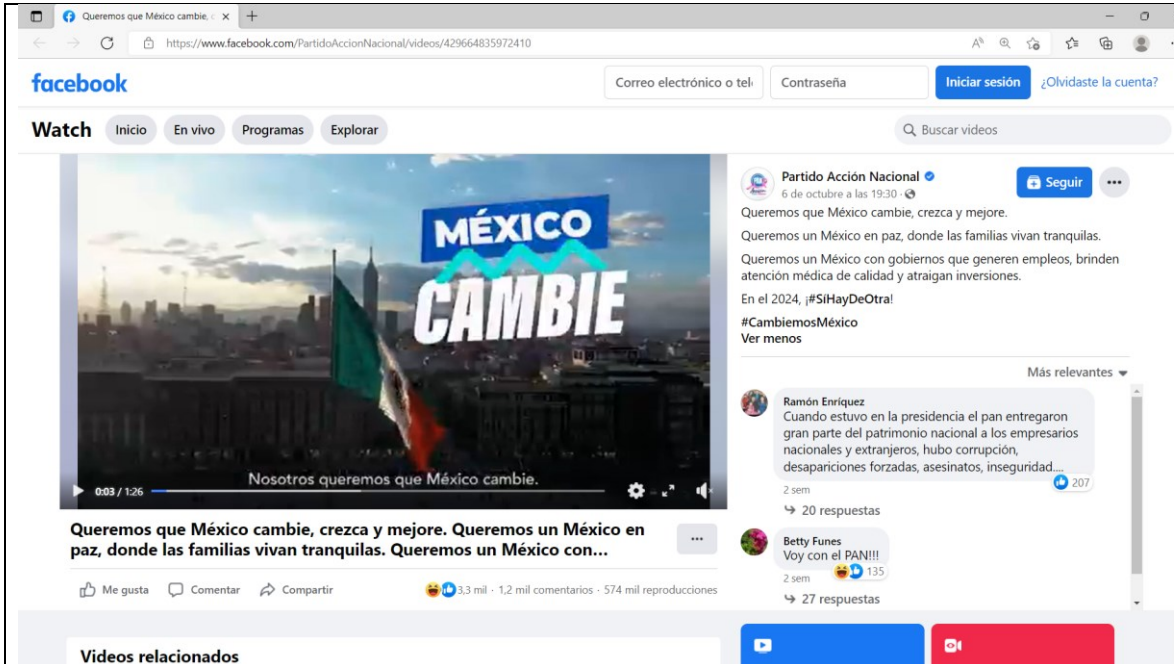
Queremos que México cambie, c ×  +

https://www.facebook.com/PartidoAccionNacional/videos/429664835972410

facebook

Correo electrónico o telé

Contraseña

Iniciar sesión

¿Olvidaste la cuenta?

Watch  Inicio  En vivo  Programas  Explorar

Buscar videos

MÉXICO
CAMBIE

Nosotros queremos que México cambie.

0:03 / 1:26

Queremos que México cambie, crezca y mejore. Queremos un México en paz, donde las familias vivan tranquilas. Queremos un México con...

Me gusta  Comentar  Compartir

3,3 mil · 1,2 mil comentarios · 574 mil reproducciones

Videos relacionados

Partido Acción Nacional
6 de octubre a las 19:30 ·

Seguir

Queremos que México cambie, crezca y mejore.

Queremos un México en paz, donde las familias vivan tranquilas.

Queremos un México con gobiernos que generen empleos, brinden atención médica de calidad y atraigan inversiones.

En el 2024, ¡#SíHayDeOtra!

#CambiemosMéxico
Ver menos

Más relevantes

Ramón Enríquez
Cuando estuvo en la presidencia el pan entregaron gran parte del patrimonio nacional a los empresarios nacionales y extranjeros, hubo corrupción, desapariciones forzadas, asesinatos, inseguridad....
207
2 sem
20 respuestas

Betty Funes
Voy con el PAN!!!
135
2 sem
27 respuestas